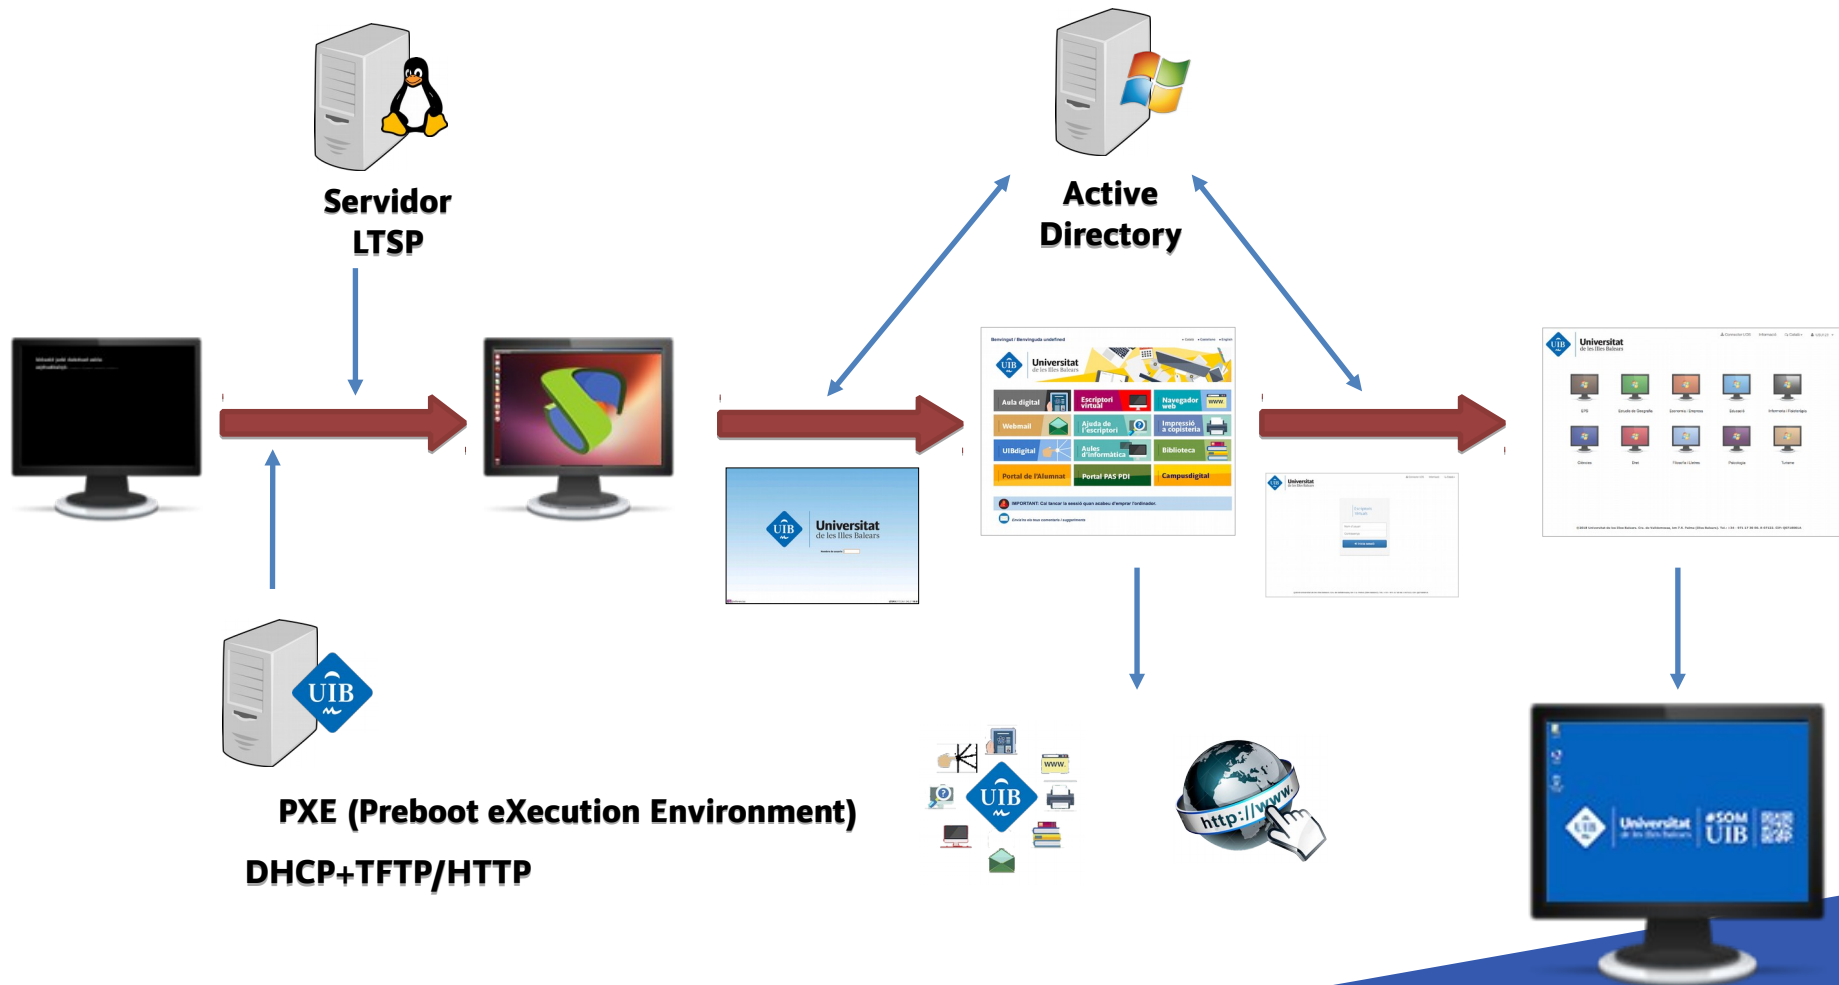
Servidor LTSP

Active Directory

UIB Universitat de les Illes Balears

Benvinguts / Bienvenido undefined

UIB Universitat de les Illes Balears

Aula digital
Escriptori virtual
Navegador web
Webmail
Ajuda de l'escriptori
Impressió a copisteria
UIBdigital
Aules d'informàtica
Biblioteca
Portal de l'Alumnat
Portal PAS PDI
Campusdigital

IMPORTANT: Cal tancar la sessió quan acabeu d'emprar l'ordinador.

UIB Universitat de les Illes Balears

UIB Universitat de les Illes Balears

UIB

PXE (Preboot eXecution Environment)

DHCP+TFTP/HTTP

UIB

www

http://www.

Universitat de les Illes Balears #SOM UIB